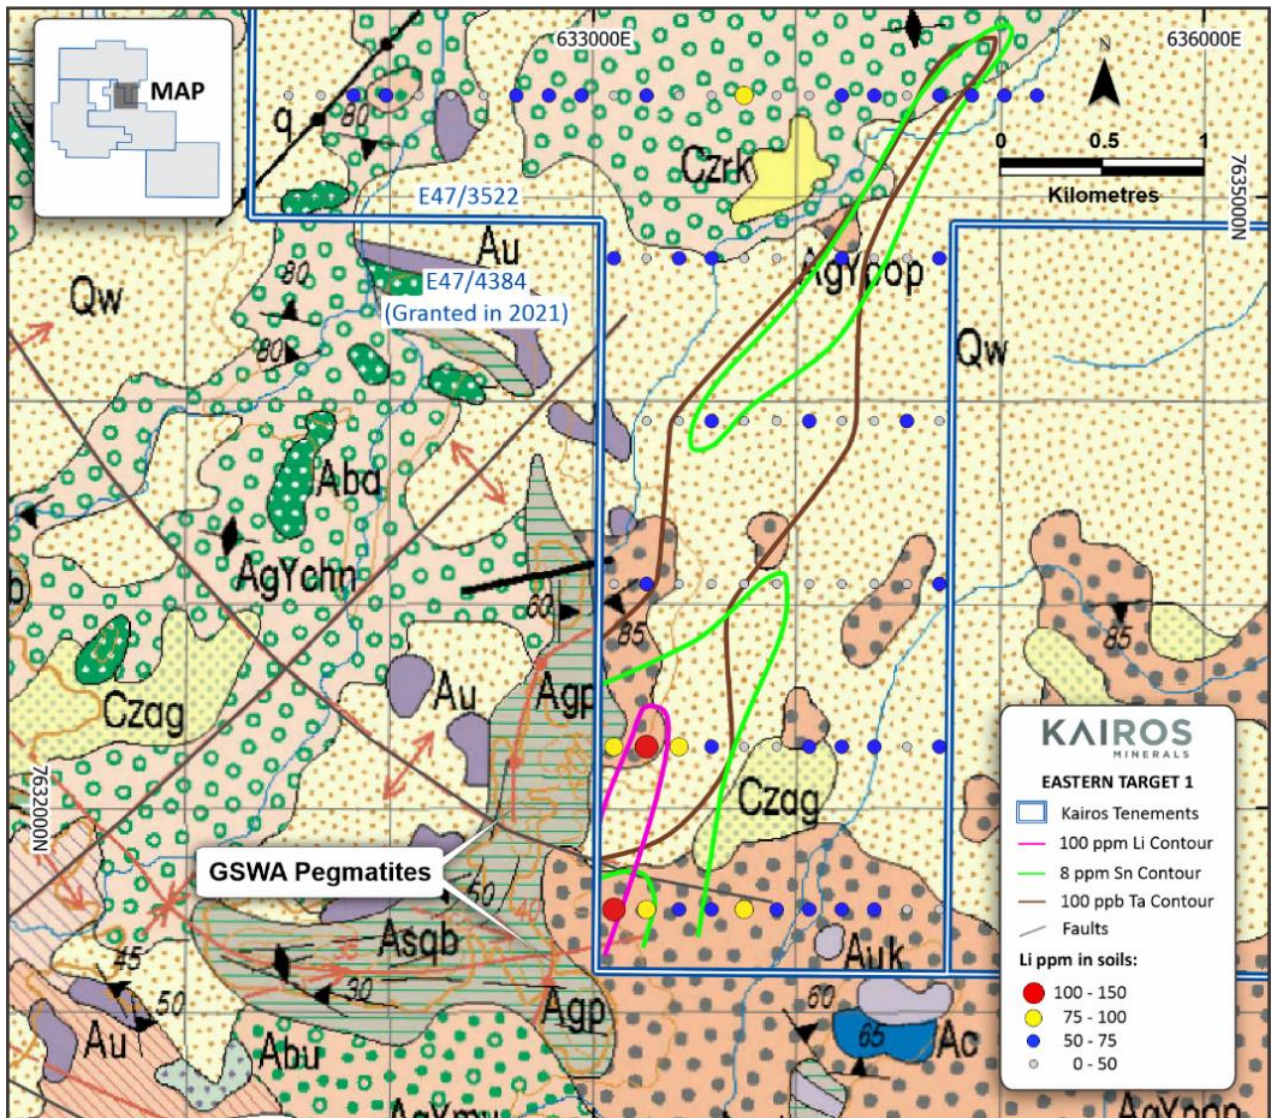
MAP

633000E

636000E

0 0.5 1
Kilometres

7635000N

E47/3522

E47/4384
(Granted in 2021)

Au

Qw

Czrk

AgYpop

Qw

q

80

80

80

Aba

AgYchn

b

Czag

Au

Agp

60

85

85

Czag

7632000N

GSWA Pegmatites

50

40

Asgb

30

45

50

Au

Abu

Agp

60

65

Auk

Ac

AgYmu

AgYpop

KAIROS
MINERALS

EASTERN TARGET 1

Kairos Tenements
100 ppm Li Contour
8 ppm Sn Contour
100 ppb Ta Contour
Faults

Li ppm in soils:
100 - 150
75 - 100
50 - 75
0 - 50